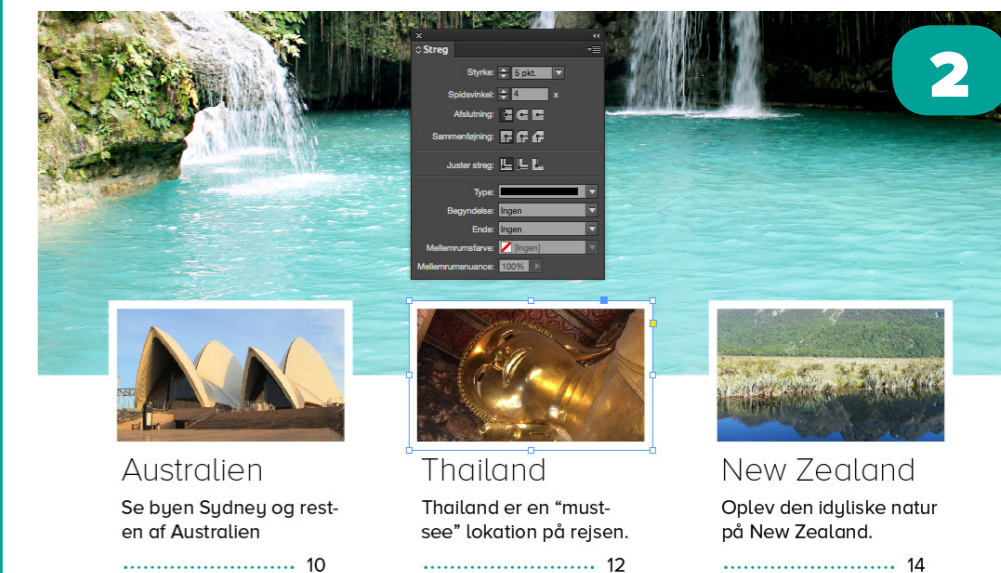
2

Streg

Styrke: 5 pkt.

Spidsvinkel: 4 x

Afslutning:

Sammenføjning:

Juster streg:

Type:

Begyndelse: Ingen

Ende: Ingen

Mellemrumsfarve: [Ingen]

Mellemrumsnuance: 100%

Australien

Se byen Sydney og resten af Australien

10

Thailand

Thailand er en "mustsee" lokation på rejsen.

12

New Zealand

Oplev den idyliske natur på New Zealand.

14